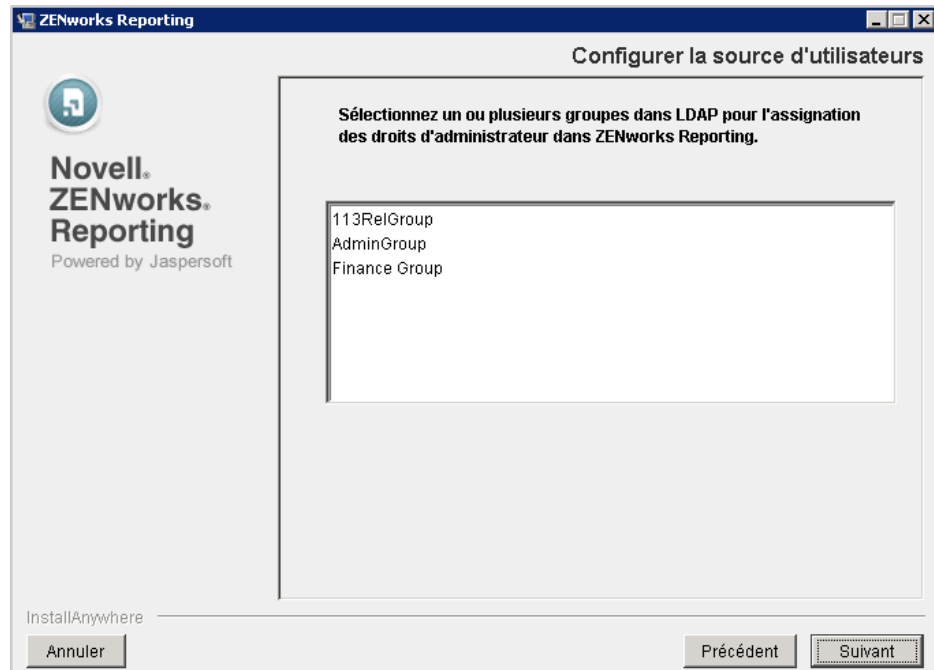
ZENworks Reporting

Configurer la source d'utilisateurs

Novell®
ZENworks®
Reporting
Powered by Jaspersoft

Sélectionnez un ou plusieurs groupes dans LDAP pour l'assignation des droits d'administrateur dans ZENworks Reporting.

113RelGroup
AdminGroup
Finance Group

InstallAnywhere

Annuler

Précédent

Suivant